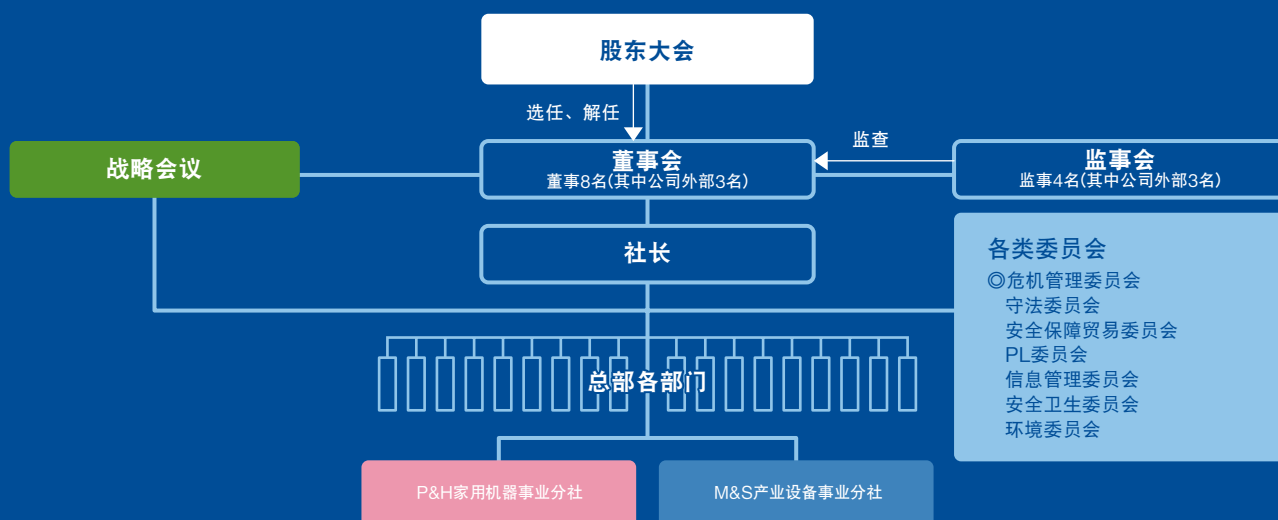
股东大会

选任、解任

战略会议

董事会
董事8名(其中公司外部3名)

监查

监事会
监事4名(其中公司外部3名)

社长

各类委员会
◎危机管理委员会
守法委员会
安全保障贸易委员会
PL委员会
信息管理委员会
安全卫生委员会
环境委员会

总部各部门

P&H家用机器事业分社

M&S产业设备事业分社